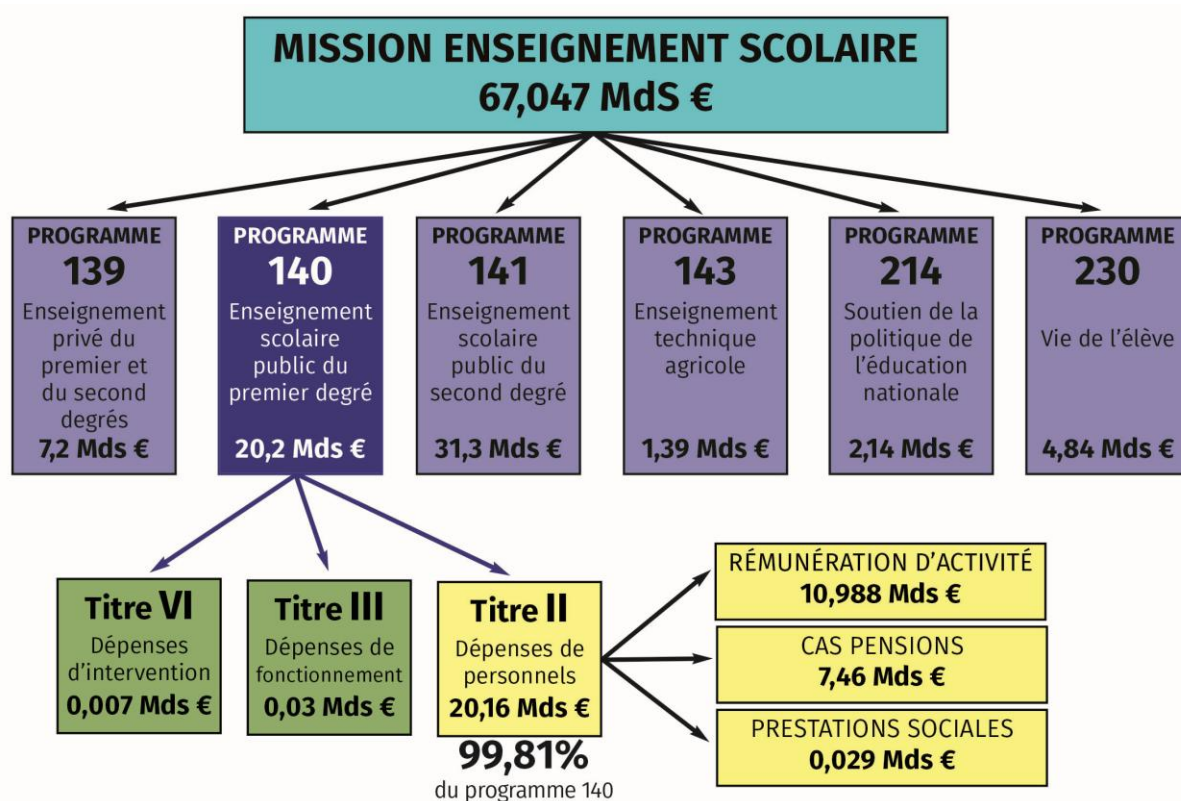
MISSION ENSEIGNEMENT SCOLAIRE
67,047 MdS €

PROGRAMME
139
Enseignement privé du premier et du second degrés
7,2 Mds €

PROGRAMME
140
Enseignement scolaire public du premier degré
20,2 Mds €

PROGRAMME
141
Enseignement scolaire public du second degré
31,3 Mds €

PROGRAMME
143
Enseignement technique agricole
1,39 Mds €

PROGRAMME
214
Soutien de la politique de l'éducation nationale
2,14 Mds €

PROGRAMME
230
Vie de l'élève
4,84 Mds €

Titre VI
Dépenses d'intervention
0,007 Mds €

Titre III
Dépenses de fonctionnement
0,03 Mds €

Titre II
Dépenses de personnels
20,16 Mds €

99,81%
du programme 140

RÉMUNÉRATION D'ACTIVITÉ
10,988 Mds €

CAS PENSIONS
7,46 Mds €

PRESTATIONS SOCIALES
0,029 Mds €